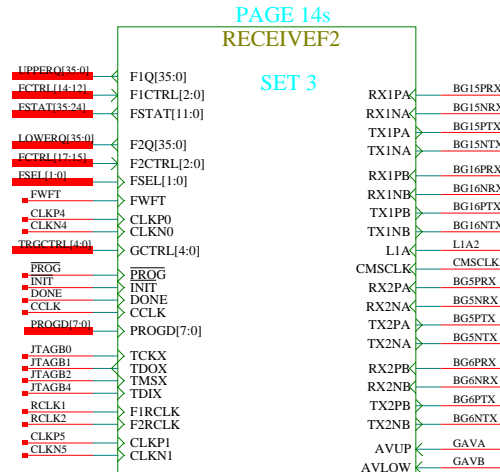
PAGE 14s
RECEIVEF2
SET 3

UPPERQ[35:0]
FCTRL[14:12]
FSTAT[35:24]
LOWERQ[35:0]
FCTRL[17:15]
FSEL[1:0]
FWFT
CLKP4
CLKN4
TRGCTRL[4:0]
$\overline{PROG}$
INIT
DONE
CCLK
PROGD[7:0]
JTAGB0
JTAGB1
JTAGB2
JTAGB4
RCLK1
RCLK2
CLKP5
CLKN5

F1Q[35:0]
F1CTRL[2:0]
FSTAT[11:0]
F2Q[35:0]
F2CTRL[2:0]
FSEL[1:0]
FWFT
CLKP0
CLKN0
GCTRL[4:0]
$\overline{PROG}$
INIT
DONE
CCLK
PROGD[7:0]
TCKX
TDOX
TMSX
TDIX
F1RCLK
F2RCLK
CLKP1
CLKN1

RX1PA
RX1NA
TX1PA
TX1NA
RX1PB
RX1NB
TX1PB
TX1NB
L1A
CMSCLK
RX2PA
RX2NA
TX2PA
TX2NA
RX2PB
RX2NB
TX2PB
TX2NB
AVUP
AVLOW

BG15PRX
BG15NRX
BG15PTX
BG15NTX
BG16PRX
BG16NRX
BG16PTX
BG16NTX
L1A2
CMSCLK
BG5PRX
BG5NRX
BG5PTX
BG5NTX
BG6PRX
BG6NRX
BG6PTX
BG6NTX
GAVA
GAVB